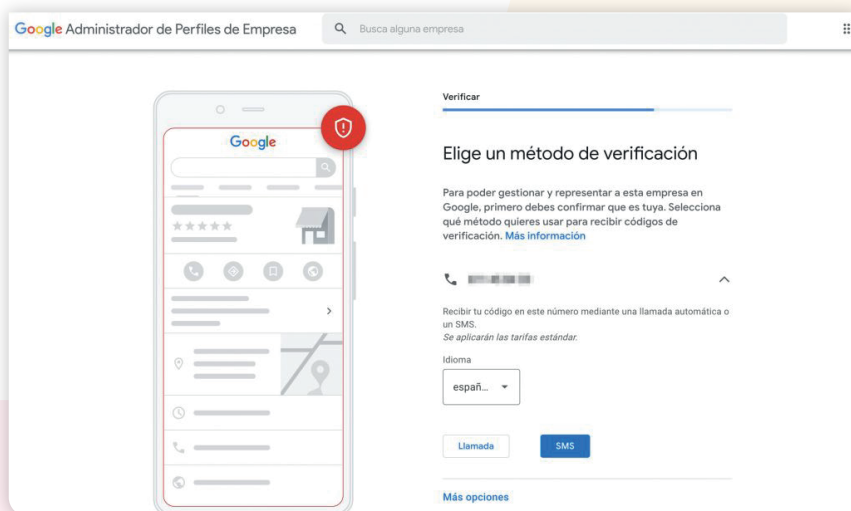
Google Administrador de Perfiles de Empresa

Busca alguna empresa

Google

Verificar

Elige un método de verificación

Para poder gestionar y representar a esta empresa en Google, primero debes confirmar que es tuya. Selecciona qué método quieres usar para recibir códigos de verificación. Más información

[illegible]

Recibir tu código en este número mediante una llamada automática o un SMS.
Se aplicarán las tarifas estándar.

Idioma

españ...

Llamada

SMS

Más opciones